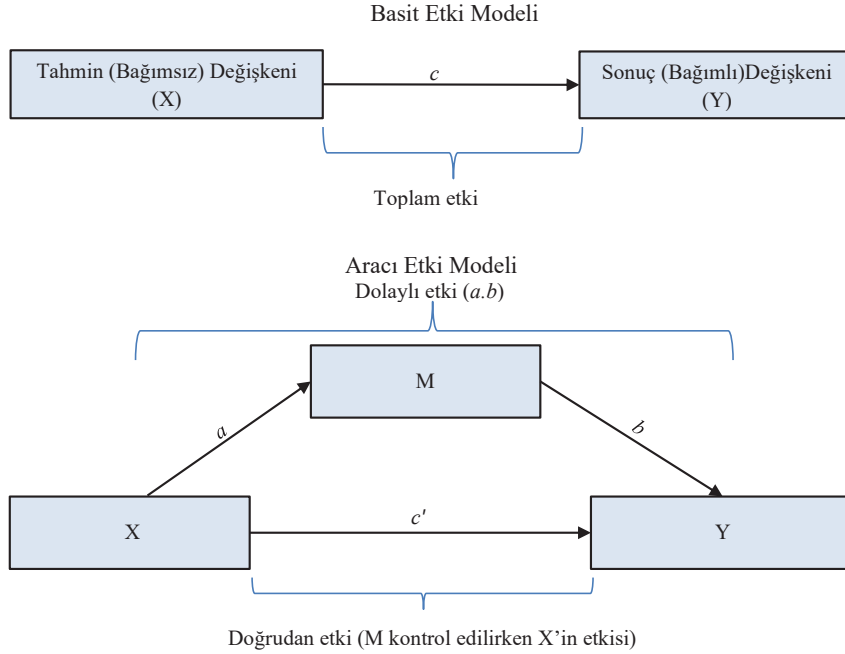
Basit Etki Modeli

Tahmin (Bağımsız) Değişkeni (X)

$c$

Sonuç (Bağımlı)Değişkeni (Y)

Toplam etki

Aracı Etki Modeli
Dolaylı etki ($a.b$)

M

$a$

$b$

X

$c'$

Y

Doğrudan etki (M kontrol edilirken X'in etkisi)